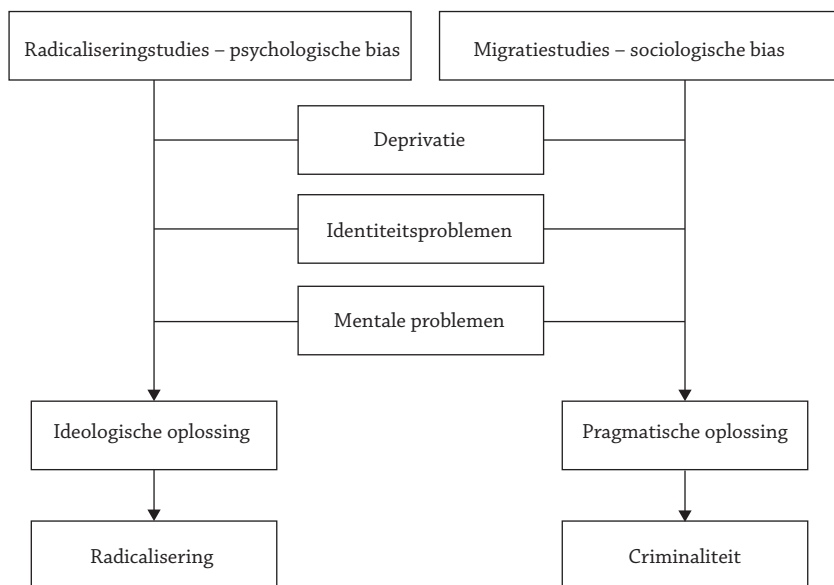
Radicaliseringstudies – psychologische bias

Migratiestudies – sociologische bias

Deprivatie

Identiteitsproblemen

Mentale problemen

Ideologische oplossing

Pragmatische oplossing

Radicalisering

Criminaliteit